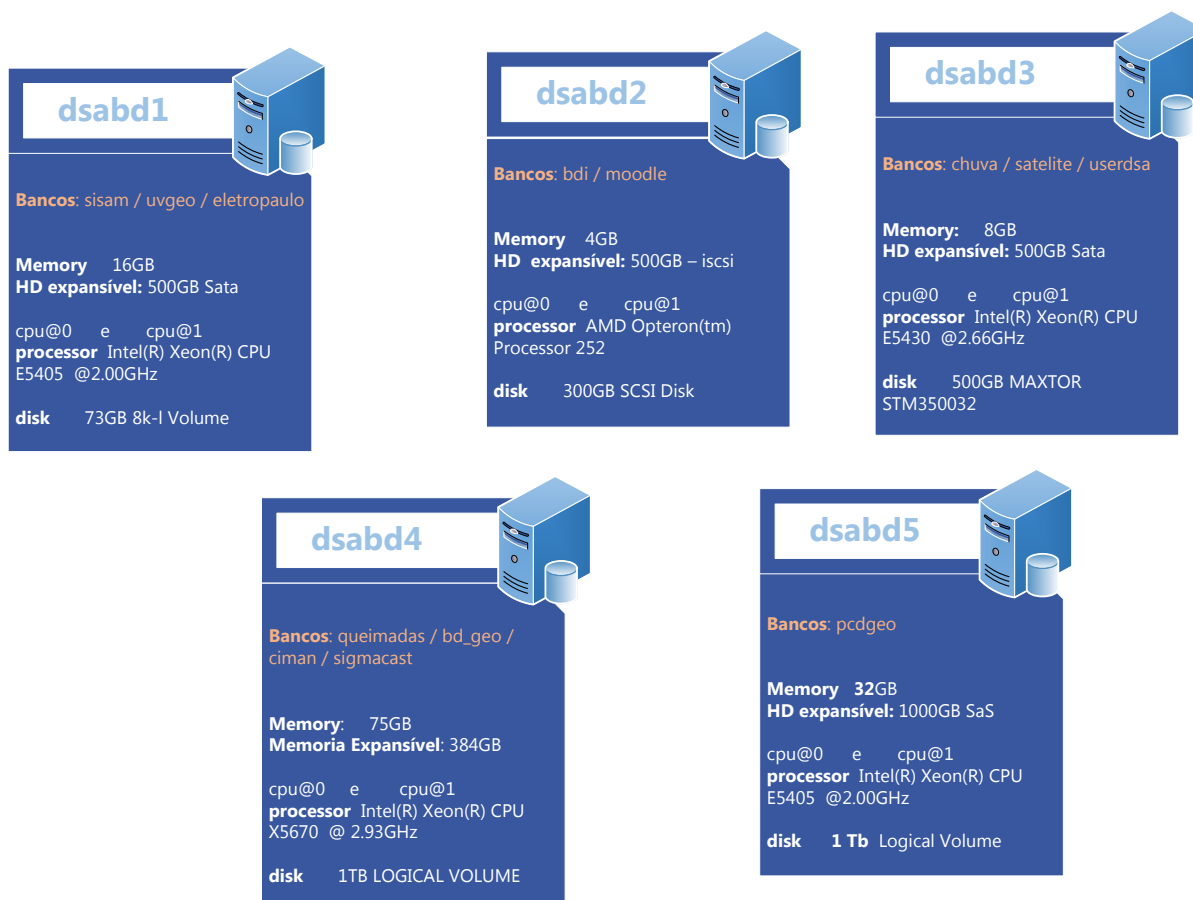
dsabd1

Bancos: sisam / uvgeo / eletropaulo

Memory 16GB
HD expansível: 500GB Sata

cpu@0 e cpu@1
processor Intel(R) Xeon(R) CPU E5405 @2.00GHz

disk 73GB 8k-I Volume

dsabd2

Bancos: bdi / moodle

Memory 4GB
HD expansível: 500GB – iscsi

cpu@0 e cpu@1
processor AMD Opteron(tm) Processor 252

disk 300GB SCSI Disk

dsabd3

Bancos: chuva / satelite / userdsa

Memory: 8GB
HD expansível: 500GB Sata

cpu@0 e cpu@1
processor Intel(R) Xeon(R) CPU E5430 @2.66GHz

disk 500GB MAXTOR STM350032

dsabd4

Bancos: queimadas / bd_geo / ciman / sigmacast

Memory: 75GB
Memoria Expansível: 384GB

cpu@0 e cpu@1
processor Intel(R) Xeon(R) CPU X5670 @ 2.93GHz

disk 1TB LOGICAL VOLUME

dsabd5

Bancos: pcdgeo

Memory 32GB
HD expansível: 1000GB SaS

cpu@0 e cpu@1
processor Intel(R) Xeon(R) CPU E5405 @2.00GHz

disk 1 Tb Logical Volume